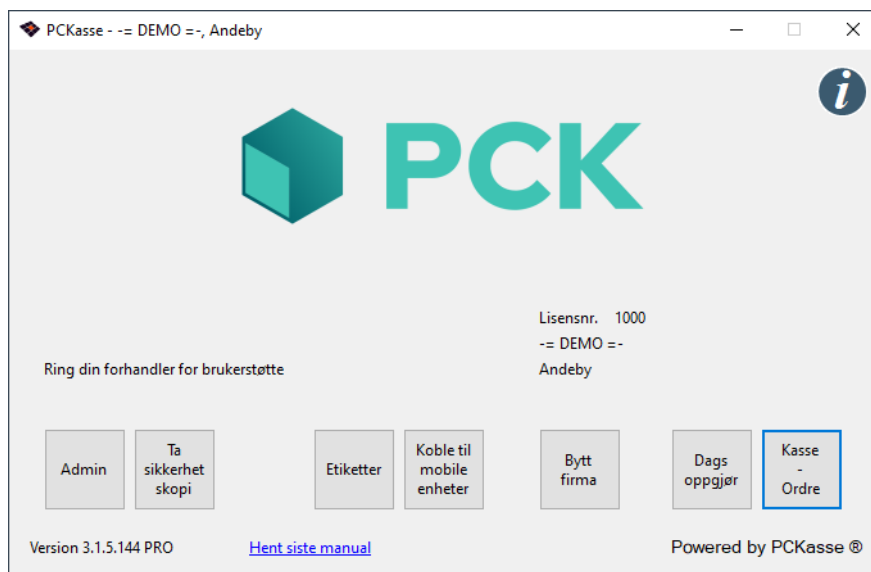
PCKasse - -= DEMO =-, Andeby

i

PCK

Lisensnr. 1000
-= DEMO =-
Andeby

Ring din forhandler for brukerstøtte

Admin

Ta sikkerhet skopi

Etiketter

Koble til mobile enheter

Bytt firma

Dags oppgjør

Kasse - Ordre

Version 3.1.5.144 PRO

Hent siste manual

Powered by PCKasse ®